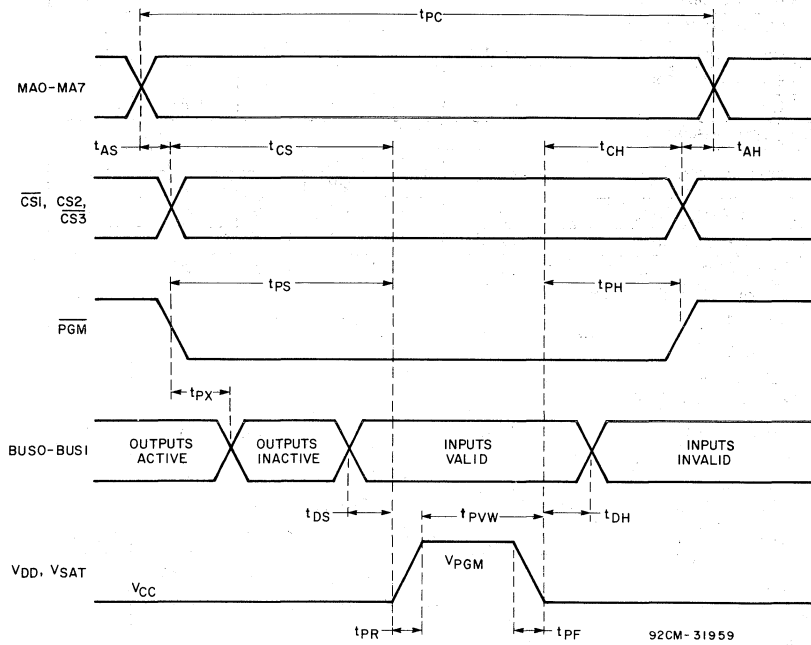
$t_{PC}$

MAO-MA7

$t_{AS}$ $t_{CS}$ $t_{CH}$ $t_{AH}$

$\overline{CS1}$, CS2, $\overline{CS3}$

$t_{PS}$ $t_{PH}$

$\overline{PGM}$

$t_{PX}$

BUSO-BUS1

OUTPUTS ACTIVE

OUTPUTS INACTIVE

INPUTS VALID

INPUTS INVALID

$t_{DS}$ $t_{PVW}$ $t_{DH}$

$V_{DD}$, $V_{SAT}$

$V_{PGM}$

$V_{CC}$

$t_{PR}$ $t_{PF}$

92CM-31959